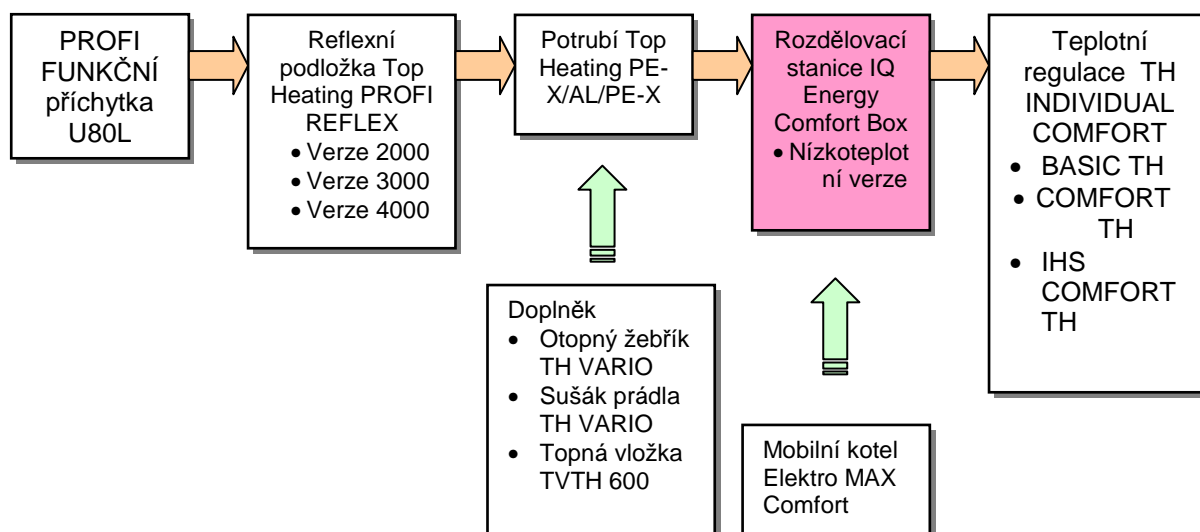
PROFI FUNKČNÍ příchytka U80L

Reflexní podložka Top Heating PROFI REFLEX
• Verze 2000
• Verze 3000
• Verze 4000

Potrubí Top Heating PE-X/AL/PE-X

Rozdělovací stanice IQ Energy Comfort Box
• Nízkoteplotní verze

Teplotní regulace TH INDIVIDUAL COMFORT
• BASIC TH
• COMFORT TH
• IHS COMFORT TH

Doplněk
• Otopný žebřík TH VARIO
• Sušák prádla TH VARIO
• Topná vložka TVTH 600

Mobilní kotel Elektro MAX Comfort